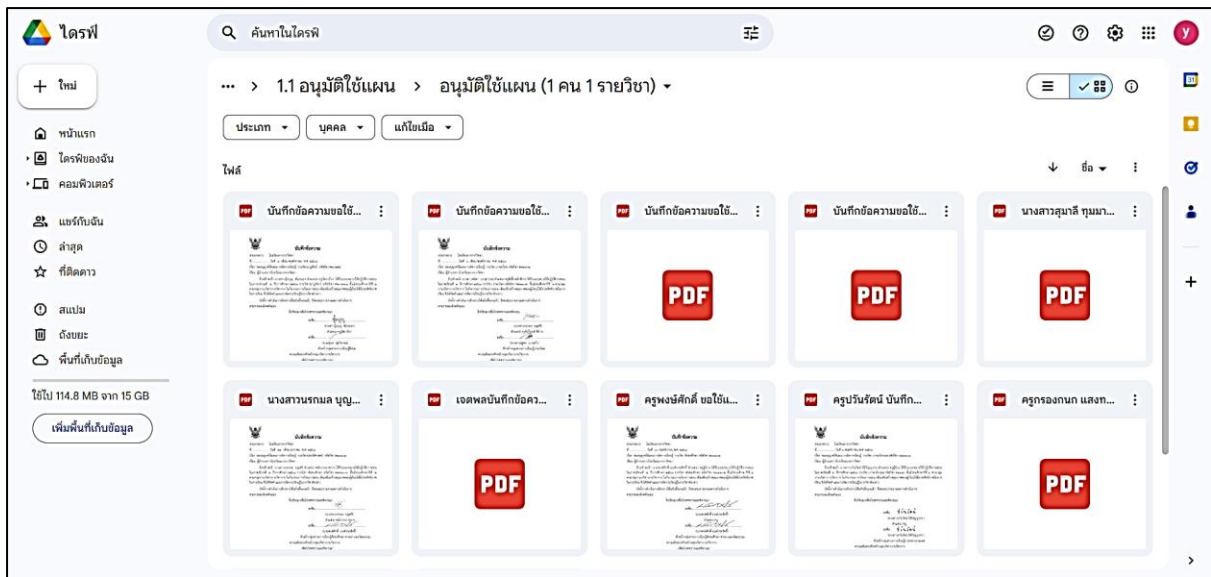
ไดรฟ์

ค้นหาในไดรฟ์

+ ใหม่

หน้าแรก
ไดรฟ์ของฉัน
คอมพิวเตอร์

แชร์กับฉัน
ล่าสุด
ที่ติดดาว

สแปม
ถังขยะ
พื้นที่เก็บข้อมูล

ใช้ไป 114.8 MB จาก 15 GB

เพิ่มพื้นที่เก็บข้อมูล

... > 1.1 อนุมัติใช้แผน > อนุมัติใช้แผน (1 คน 1 รายวิชา)

ประเภท ▾ บุคคล ▾ แก้ไขเมื่อ ▾

ไฟล์

ชื่อ

บันทึกข้อความขอใช้...
บันทึกข้อความขอใช้...
บันทึกข้อความขอใช้...
บันทึกข้อความขอใช้...
นางสาวสุมาลี ทุมมา...

PDF
PDF
PDF

นางสาวนรกมล บุญ...
เจตพลบันทึกข้อควา...
ครูพงษ์ศักดิ์ ขอใช้แ...
ครูปวริศรัตน์ บันทึก...
ครูกรองกนก แสงท...

PDF
PDF

Y